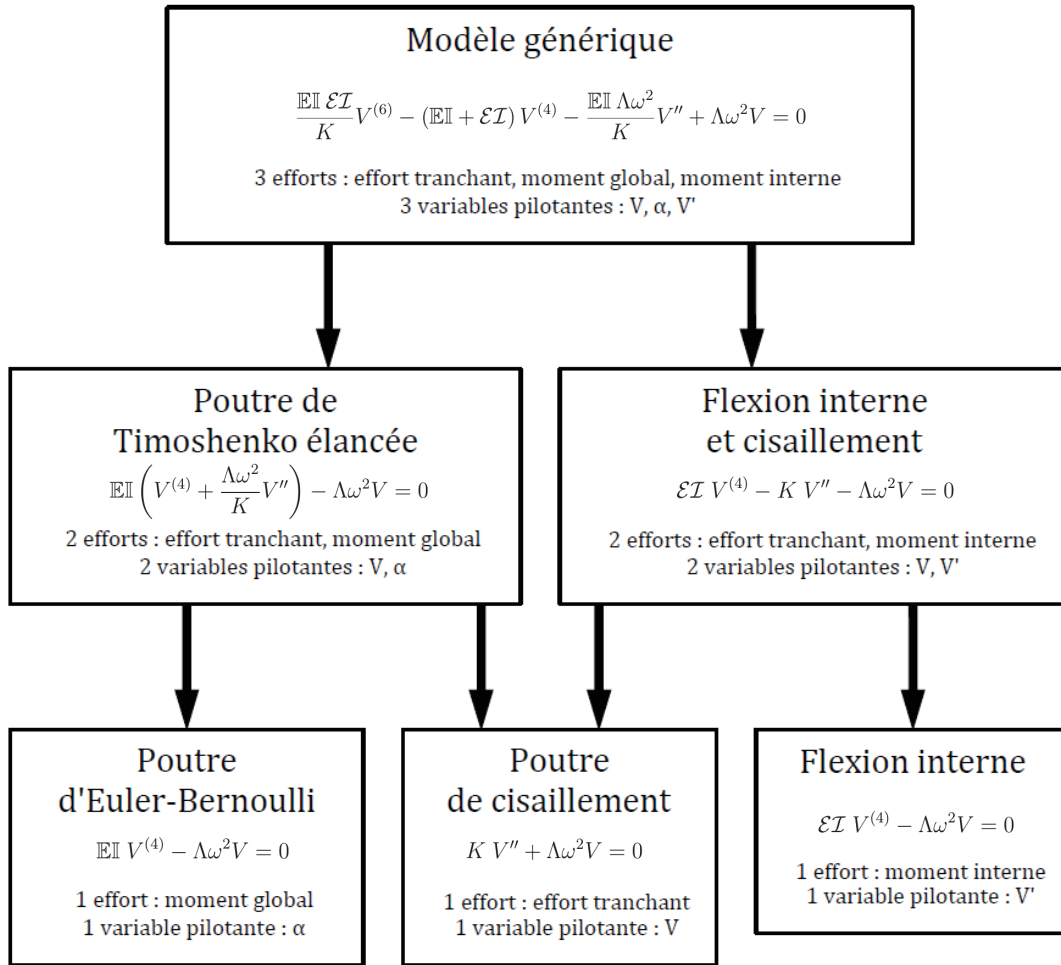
Modèle générique

$\frac{\mathbb{EI}\,\mathcal{EI}}{K}V^{(6)} - (\mathbb{EI} + \mathcal{EI})\,V^{(4)} - \frac{\mathbb{EI}\,\Lambda\omega^2}{K}V'' + \Lambda\omega^2 V = 0$

3 efforts : effort tranchant, moment global, moment interne
3 variables pilotantes : V, α, V'

Poutre de Timoshenko élancée

$\mathbb{EI}\left(V^{(4)} + \frac{\Lambda\omega^2}{K}V''\right) - \Lambda\omega^2 V = 0$

2 efforts : effort tranchant, moment global
2 variables pilotantes : V, α

Flexion interne et cisaillement

$\mathcal{EI}\ V^{(4)} - K\ V'' - \Lambda\omega^2 V = 0$

2 efforts : effort tranchant, moment interne
2 variables pilotantes : V, V'

Poutre d'Euler-Bernoulli

$\mathbb{EI}\ V^{(4)} - \Lambda\omega^2 V = 0$

1 effort : moment global
1 variable pilotante : α

Poutre de cisaillement

$K\ V'' + \Lambda\omega^2 V = 0$

1 effort : effort tranchant
1 variable pilotante : V

Flexion interne

$\mathcal{EI}\ V^{(4)} - \Lambda\omega^2 V = 0$

1 effort : moment interne
1 variable pilotante : V'